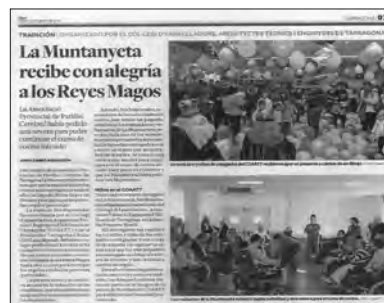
TRADICIÓN | ORGANIZADO POR EL COL·LEGI D'APARELLADORS, ARQUITECTES TÈCNICS I ENGINYERS DE TARRAGONA

La Muntanyeta recibe con alegría a los Reyes Magos

La Asociación Provincial de Parálisis Cerebral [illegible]

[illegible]

¿Quién es el COAATT?

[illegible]

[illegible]